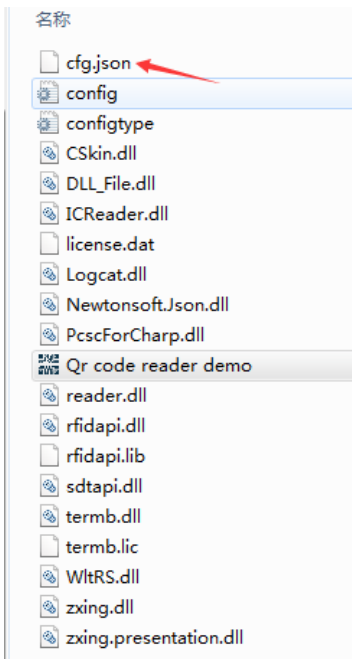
名称

cfg.json
config
configtype
CSkin.dll
DLL_File.dll
ICReader.dll
license.dat
Logcat.dll
Newtonsoft.Json.dll
PcscForCharp.dll
Qr code reader demo
reader.dll
rfidapi.dll
rfidapi.lib
sdtapi.dll
termb.dll
termb.lic
WltRS.dll
zxing.dll
zxing.presentation.dll